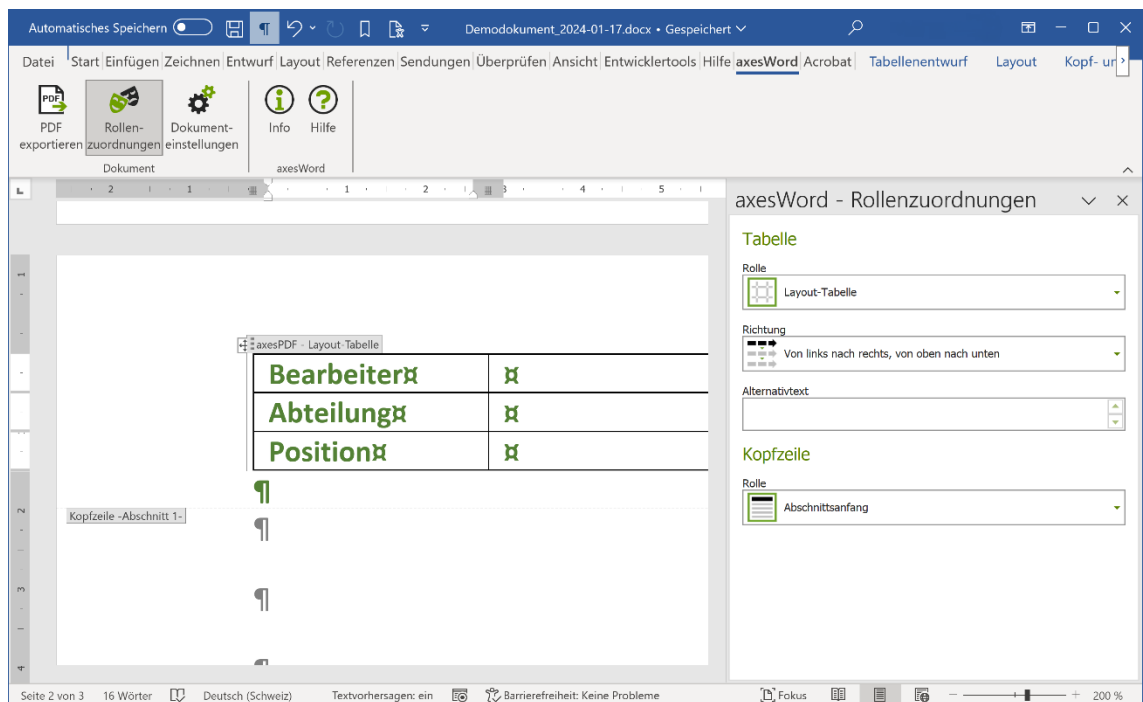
Automatisches Speichern Demodokument_2024-01-17.docx • Gespeichert

Datei Start Einfügen Zeichnen Entwurf Layout Referenzen Sendungen Überprüfen Ansicht Entwicklertools Hilfe axesWord Acrobat Tabellenentwurf Layout Kopf- ur

PDF exportieren
Rollenzuordnungen
Dokumenteinstellungen
Dokument
Info
Hilfe
axesWord

axesPDF - Layout-Tabelle

| Bearbeiter¤ | ¤ |
|---|---|
| Abteilung¤ | ¤ |
| Position¤ | ¤ |

¶
Kopfzeile -Abschnitt 1-
¶
¶

axesWord - Rollenzuordnungen

Tabelle
Rolle
Layout-Tabelle
Richtung
Von links nach rechts, von oben nach unten
Alternativtext

Kopfzeile
Rolle
Abschnittsanfang

Seite 2 von 3 16 Wörter Deutsch (Schweiz) Textvorhersagen: ein Barrierefreiheit: Keine Probleme Fokus 200 %